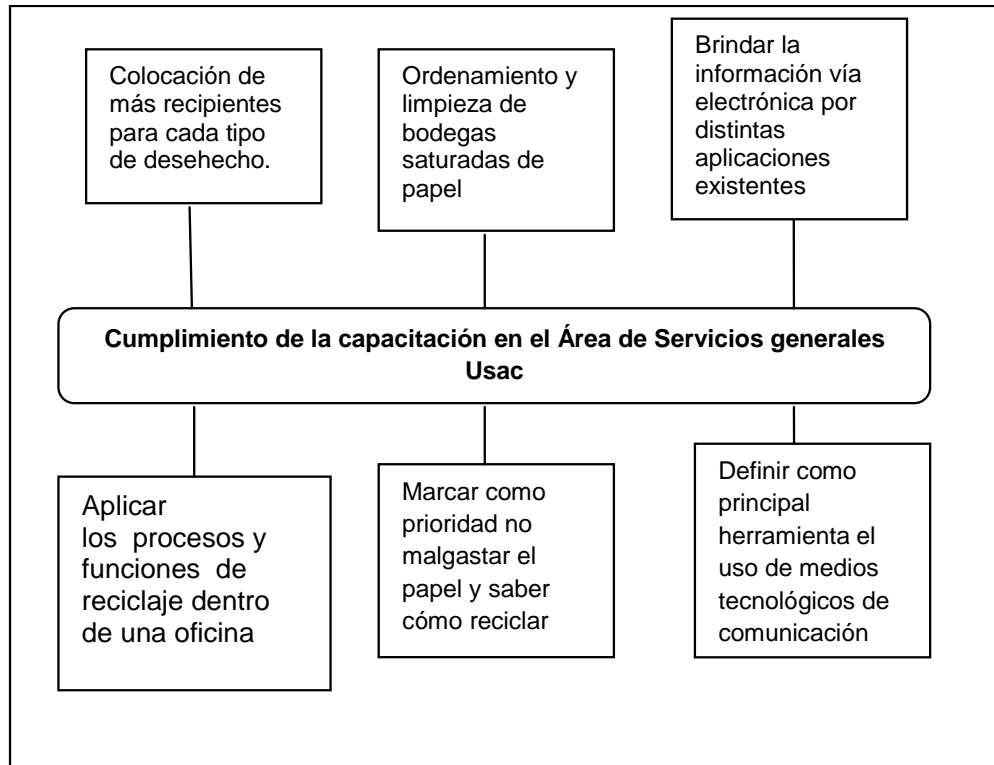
Colocación de más recipientes para cada tipo de desehecho.

Ordenamiento y limpieza de bodegas saturadas de papel

Brindar la información vía electrónica por distintas aplicaciones existentes

**Cumplimiento de la capacitación en el Área de Servicios generales Usac**

Aplicar los procesos y funciones de reciclaje dentro de una oficina

Marcar como prioridad no malgastar el papel y saber cómo reciclar

Definir como principal herramienta el uso de medios tecnológicos de comunicación